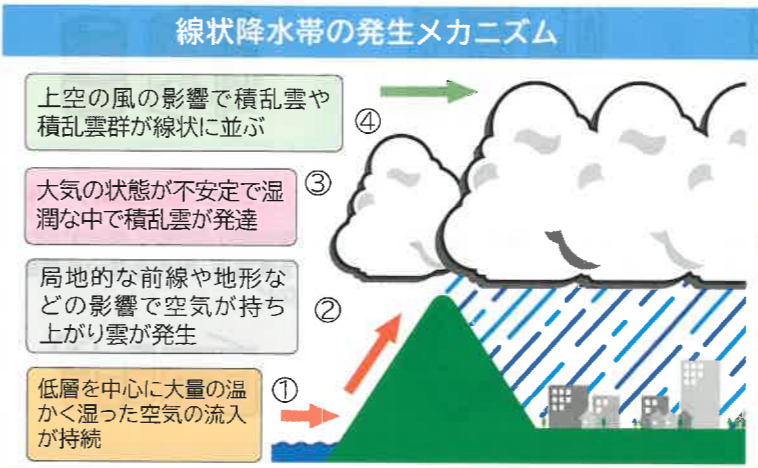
線状降水帯の発生メカニズム

上空の風の影響で積乱雲や積乱雲群が線状に並ぶ

④

大気の状態が不安定で湿潤な中で積乱雲が発達

③

局地的な前線や地形などの影響で空気が持ち上がり雲が発生

②

低層を中心に大量の温かく湿った空気の流入が持続

①